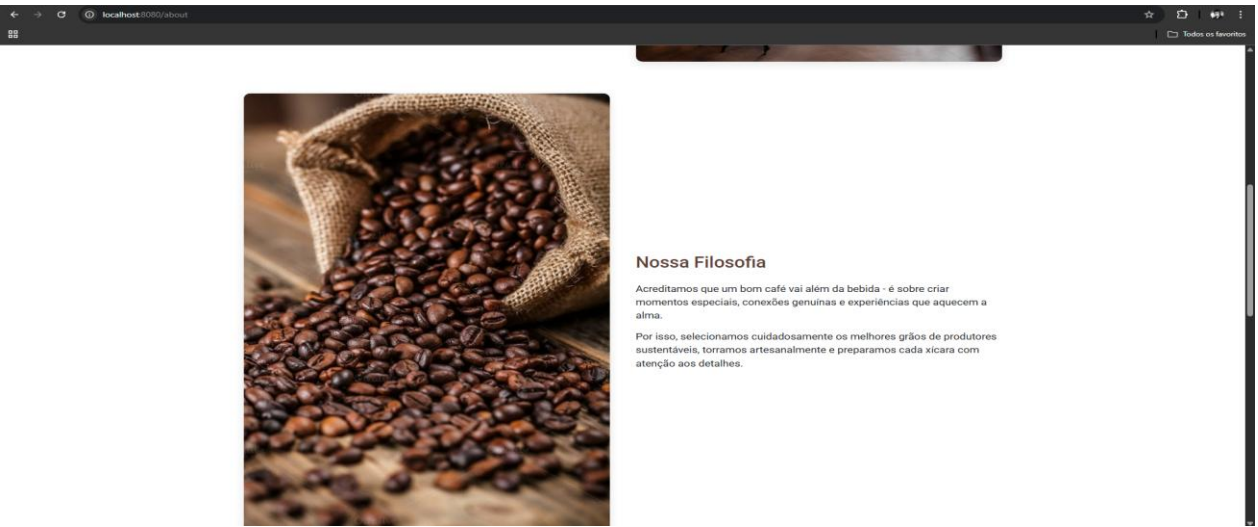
localhost:8080/about

Todos os favoritos

Nossa Filosofia

Acreditamos que um bom café vai além da bebida - é sobre criar momentos especiais, conexões genuínas e experiências que aquecem a alma.

Por isso, selecionamos cuidadosamente os melhores grãos de produtores sustentáveis, torramos artesanalmente e preparamos cada xícara com atenção aos detalhes.